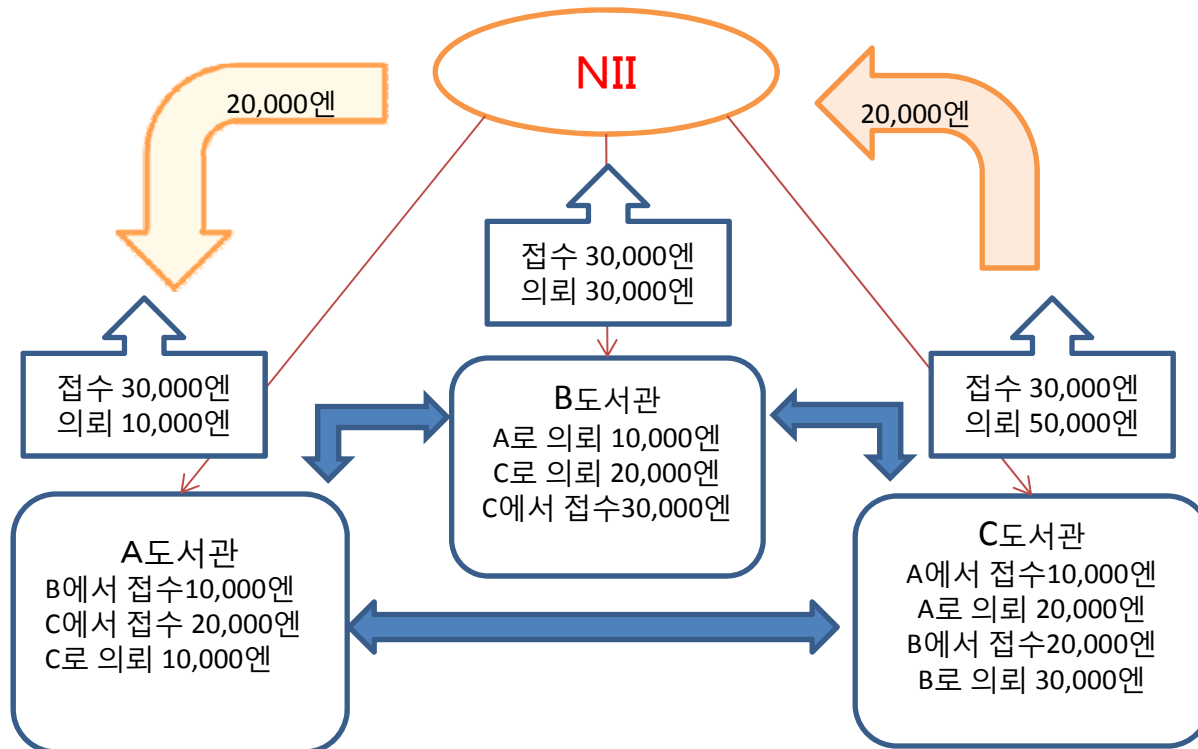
NII

20,000엔

20,000엔

접수 30,000엔
의뢰 30,000엔

접수 30,000엔
의뢰 10,000엔

B도서관
A로 의뢰 10,000엔
C로 의뢰 20,000엔
C에서 접수30,000엔

접수 30,000엔
의뢰 50,000엔

A도서관
B에서 접수10,000엔
C에서 접수 20,000엔
C로 의뢰 10,000엔

C도서관
A에서 접수10,000엔
A로 의뢰 20,000엔
B에서 접수20,000엔
B로 의뢰 30,000엔